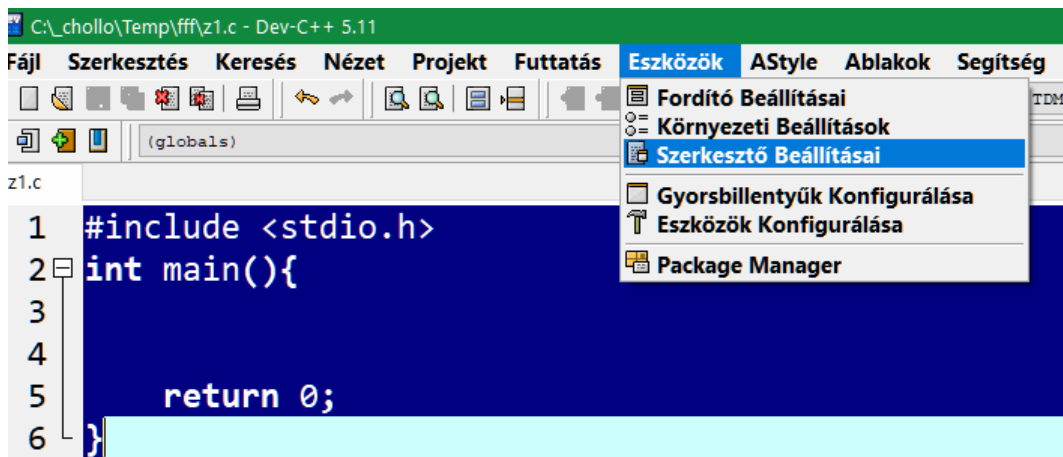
C:\_chollo\Temp\fff\z1.c - Dev-C++ 5.11

Fájl Szerkesztés Keresés Nézet Projekt Futtatás Eszközök AStyle Ablakok Segítség

TDM

(globals)

z1.c

Fordító Beállításai
Környezeti Beállítások
Szerkesztő Beállításai
Gyorsbillentyűk Konfigurálása
Eszközök Konfigurálása
Package Manager

1 #include <stdio.h>
2 int main(){
3
4
5 return 0;
6 }